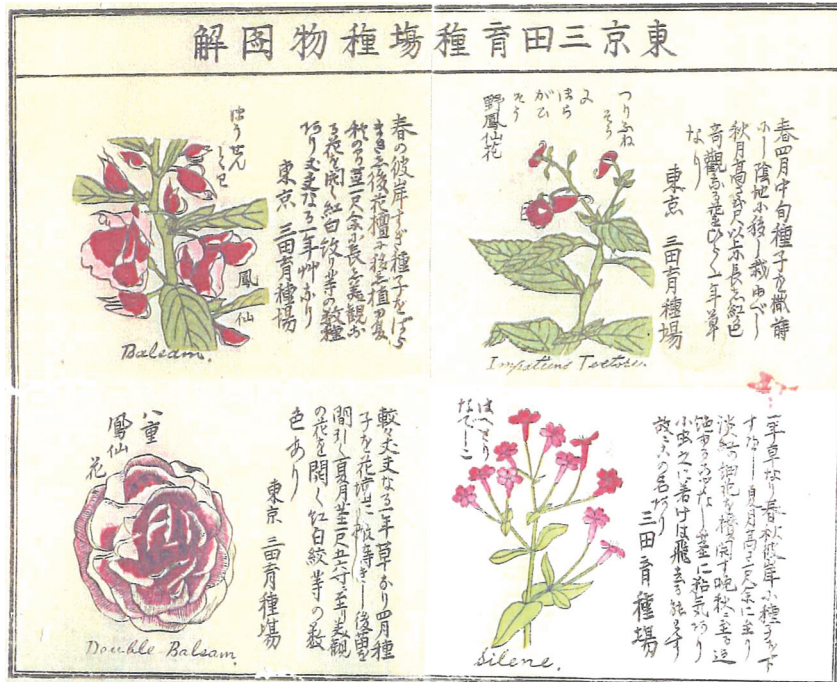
東京三田育種場種物図解

春の彼岸すぎ種子をばらまき後花梗を移し植夏秋のの頃一尺余に長じ美観なる花を開く紅白絞り等の数種あり丈夫なる一年草なり
東京 三田育種場

ほうせんくわ
鳳仙
Balsam.

春四月中旬種子を撒蒔し陰地に移し栽ゆべし秋月高さ二尺以上に長じ紅色奇観なる花をひらく一年草なり
東京 三田育種場

つりふねさう
よめがはうせう
野鳳仙花
Impatiens Textori.

較丈夫なる一年草なり四月種子を花壇に蒔等に後間引く夏月茎一尺五寸に至り美観の花を開く紅白絞等の数色あり
東京 三田育種場

八重
鳳仙
花
Double Balsam.

一年草なり春秋の彼岸に種子を下すなり夏月高さ二尺余に至り淡紅の細花を梢に開す晩秋に至り之を採る茎に粘気ありて小虫之に着けば飛去る能はず故にこの名あり
三田育種場

はへとりなでしこ
Silene.